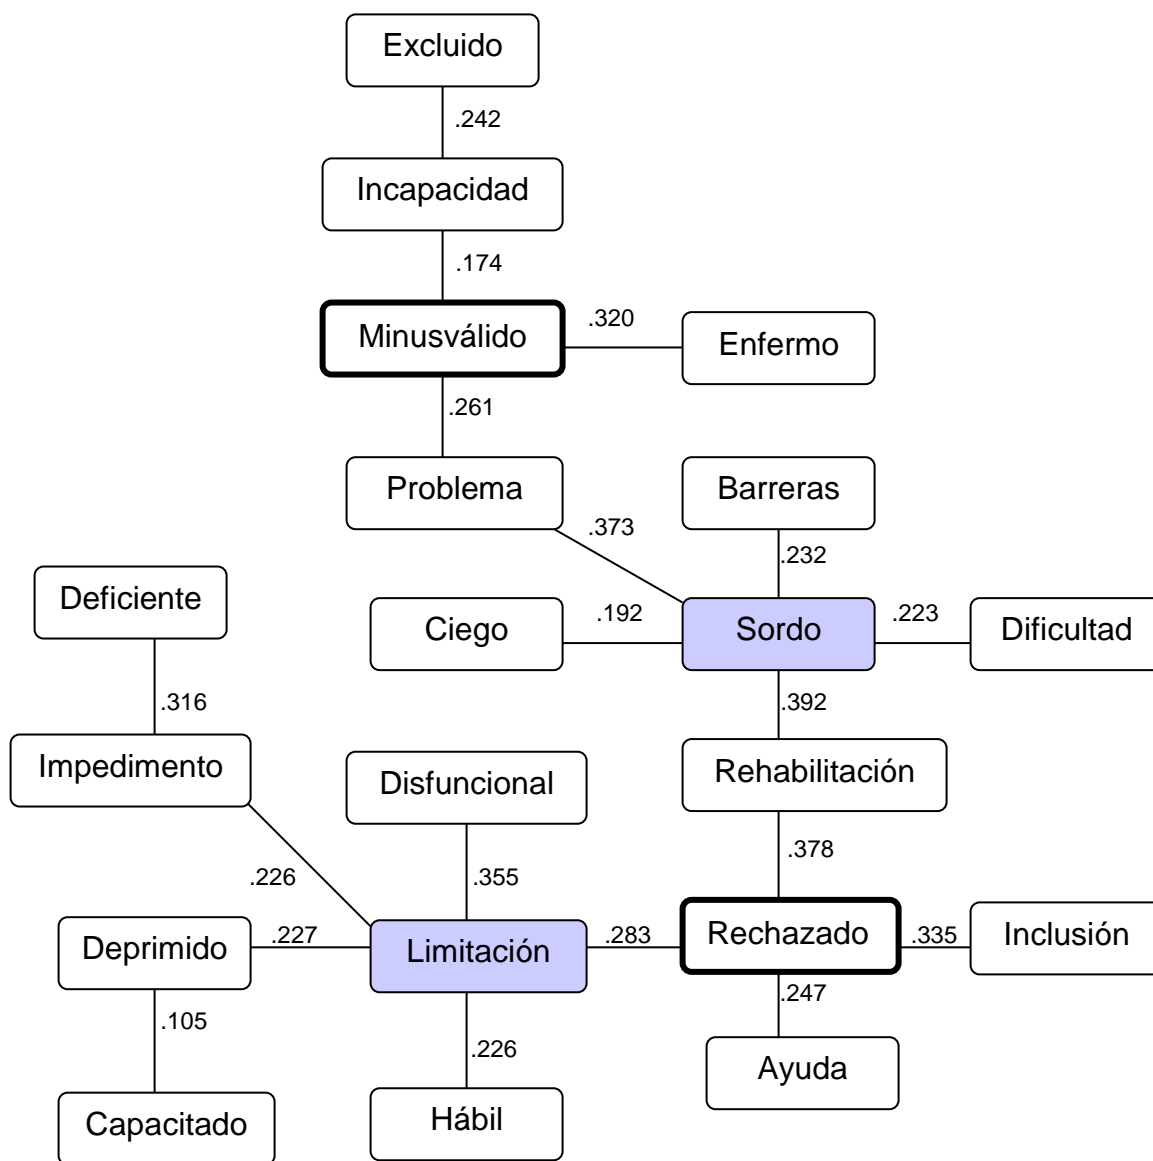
Excluido

.242

Incapacidad

.174

Minusválido

.320

Enfermo

.261

Problema

Barreras

.373

.232

Deficiente

Ciego

.192

Sordo

.223

Dificultad

.316

.392

Impedimento

Disfuncional

Rehabilitación

.378

.226

.355

Deprimido

.227

Limitación

.283

Rechazado

.335

Inclusión

.247

.105

.226

Ayuda

Capacitado

Hábil